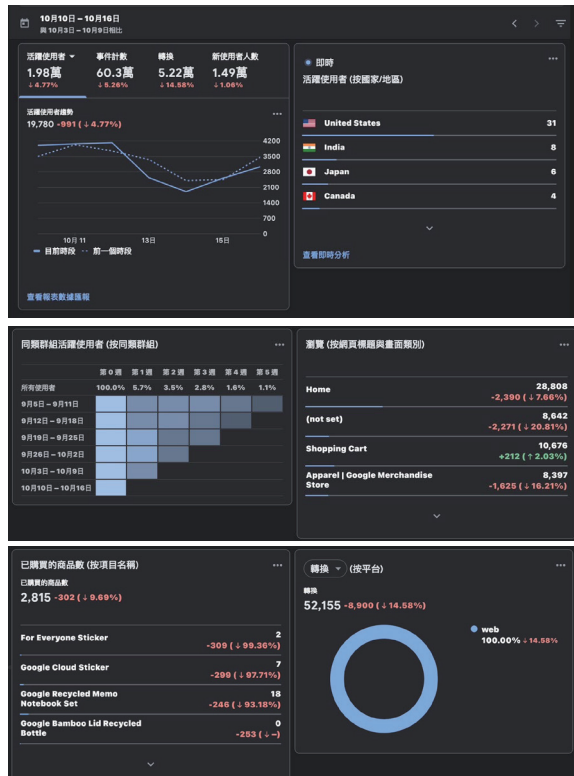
10月10日 – 10月16日
與 10月3日 – 10月9日相比

活躍使用者
1.98萬
↓4.77%

事件計數
60.3萬
↓5.26%

轉換
5.22萬
↓14.58%

新使用者人數
1.49萬
↓1.06%

活躍使用者趨勢
19,780 -991 (↓4.77%)

4200
3500
2800
2100
1400
700
0

10月 11
13日
15日

— 目前時段 ··· 前一個時段

查看報表數據匯報

即時
活躍使用者 (按國家/地區)

| | |
|---|---|
| United States | 31 |
| India | 8 |
| Japan | 6 |
| Canada | 4 |

查看即時分析

同類群組活躍使用者 (按同類群組)

| | 第 0 週 | 第 1 週 | 第 2 週 | 第 3 週 | 第 4 週 | 第 5 週 |
|---|---|---|---|---|---|---|
| 所有使用者 | 100.0% | 5.7% | 3.5% | 2.8% | 1.6% | 1.1% |
| 9月5日 – 9月11日 | | | | | | |
| 9月12日 – 9月18日 | | | | | | |
| 9月19日 – 9月25日 | | | | | | |
| 9月26日 – 10月2日 | | | | | | |
| 10月3日 – 10月9日 | | | | | | |
| 10月10日 – 10月16日 | | | | | | |

瀏覽 (按網頁標題與畫面類別)

| | |
|---|---|
| Home | 28,808 -2,390 (↓7.66%) |
| (not set) | 8,642 -2,271 (↓20.81%) |
| Shopping Cart | 10,676 +212 (↑2.03%) |
| Apparel \| Google Merchandise Store | 8,397 -1,625 (↓16.21%) |

已購買的商品數 (按項目名稱)
已購買的商品數
2,815 -302 (↓9.69%)

| | |
|---|---|
| For Everyone Sticker | 2 -309 (↓99.36%) |
| Google Cloud Sticker | 7 -299 (↓97.71%) |
| Google Recycled Memo Notebook Set | 18 -246 (↓93.18%) |
| Google Bamboo Lid Recycled Bottle | 0 -253 (↓–) |

轉換 (按平台)
轉換
52,155 -8,900 (↓14.58%)

web
100.00% ↓14.58%